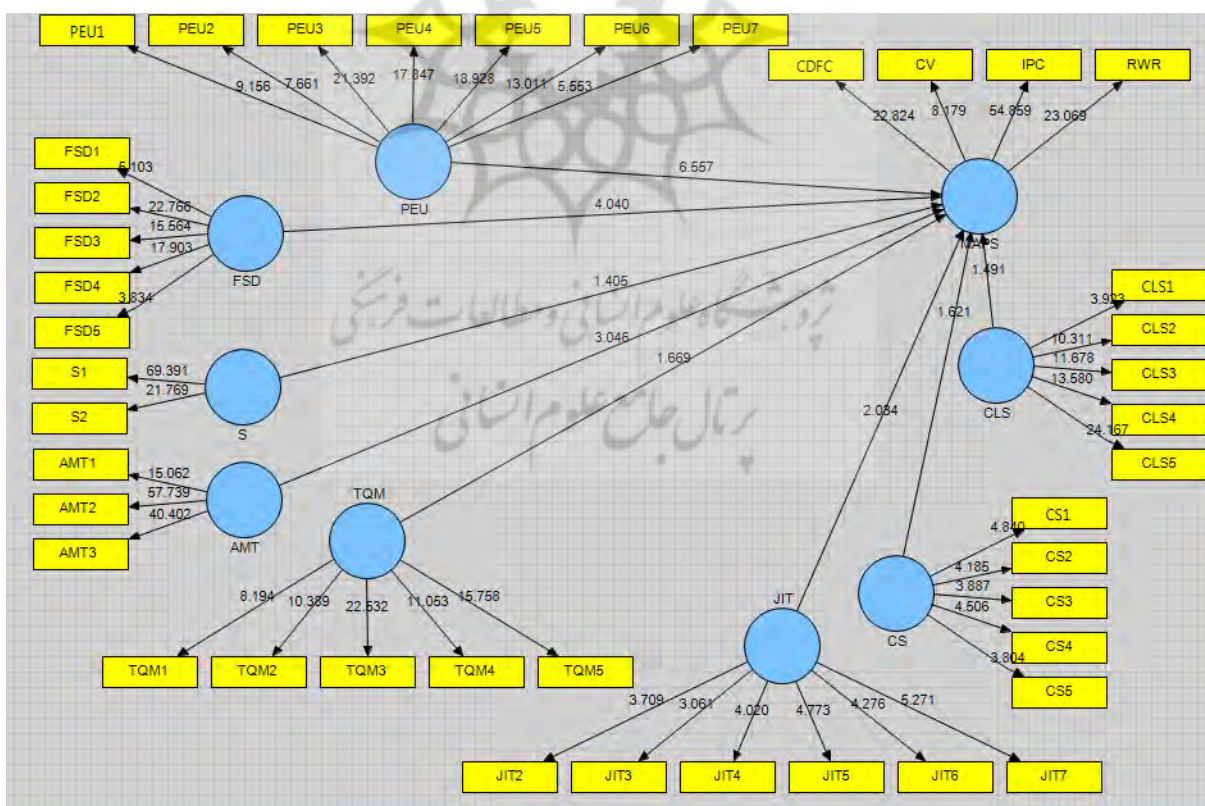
PEU1
PEU2
PEU3
PEU4
PEU5
PEU6
PEU7
9.156
7.661
21.392
17.847
18.928
13.011
5.553
PEU
CDFC
CV
IPC
RWR
22.824
8.179
54.859
23.069
MAPS
6.557
4.040
FSD1
FSD2
FSD3
FSD4
FSD5
5.103
22.766
15.564
17.903
3.834
FSD
1.405
3.046
1.669
1.491
1.621
2.034
S1
S2
69.391
21.769
S
AMT1
AMT2
AMT3
15.062
57.739
40.402
AMT
TQM
8.194
10.389
22.532
11.053
15.758
TQM1
TQM2
TQM3
TQM4
TQM5
CLS1
CLS2
CLS3
CLS4
CLS5
3.993
10.311
11.678
13.580
24.167
CLS
CS1
CS2
CS3
CS4
CS5
4.840
4.185
3.887
4.506
3.804
CS
JIT
3.709
3.061
4.020
4.773
4.276
5.271
JIT2
JIT3
JIT4
JIT5
JIT6
JIT7
پژوهشگاه علوم انسانی و مطالعات فرهنگی
پرتال جامع علوم انسانی